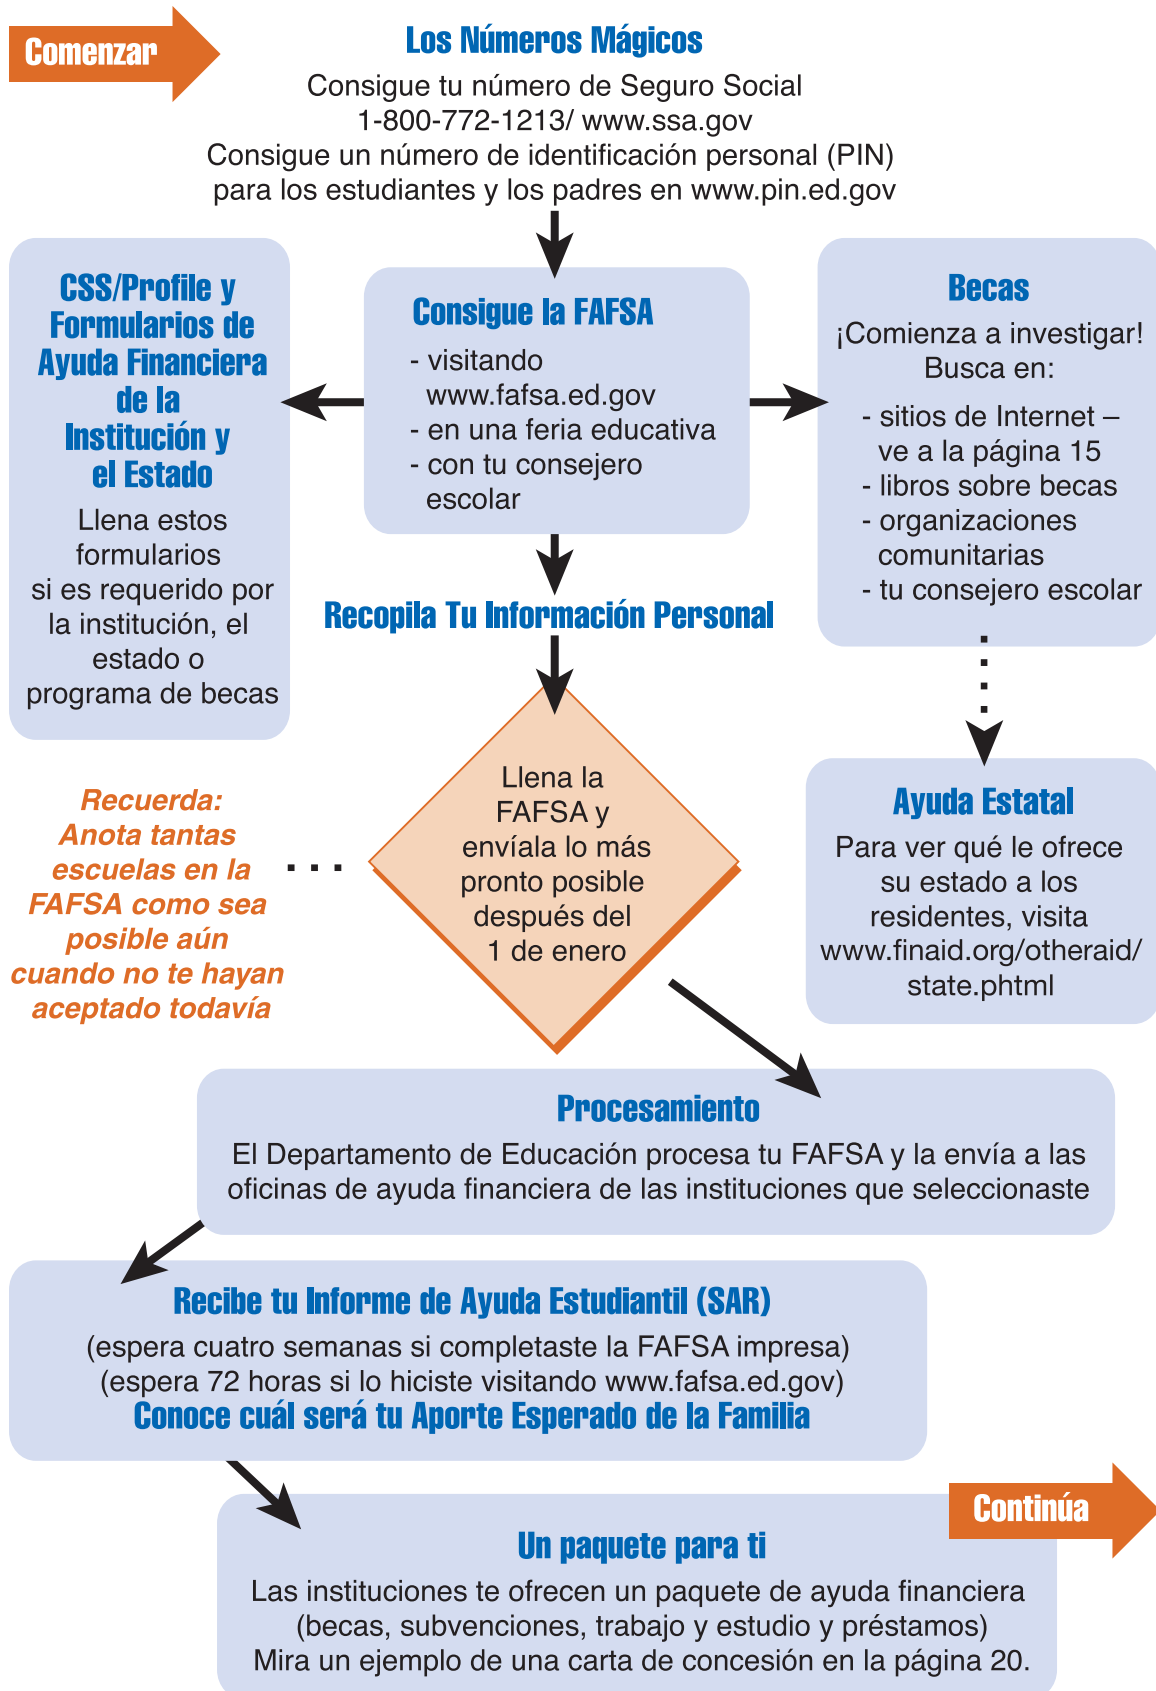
Comenzar

Los Números Mágicos
Consigue tu número de Seguro Social
1-800-772-1213/ www.ssa.gov
Consigue un número de identificación personal (PIN) para los estudiantes y los padres en www.pin.ed.gov

CSS/Profile y Formularios de Ayuda Financiera de la Institución y el Estado
Llena estos formularios si es requerido por la institución, el estado o programa de becas

Consigue la FAFSA
- visitando www.fafsa.ed.gov
- en una feria educativa
- con tu consejero escolar

Becas
¡Comienza a investigar! Busca en:
- sitios de Internet – ve a la página 15
- libros sobre becas
- organizaciones comunitarias
- tu consejero escolar

Recopila Tu Información Personal

Recuerda: Anota tantas escuelas en la FAFSA como sea posible aún cuando no te hayan aceptado todavía

Llena la FAFSA y envíala lo más pronto posible después del 1 de enero

Ayuda Estatal
Para ver qué le ofrece su estado a los residentes, visita www.finaid.org/otheraid/state.phtml

Procesamiento
El Departamento de Educación procesa tu FAFSA y la envía a las oficinas de ayuda financiera de las instituciones que seleccionaste

Recibe tu Informe de Ayuda Estudiantil (SAR)
(espera cuatro semanas si completaste la FAFSA impresa)
(espera 72 horas si lo hiciste visitando www.fafsa.ed.gov)
Conoce cuál será tu Aporte Esperado de la Familia

Continúa

Un paquete para ti
Las instituciones te ofrecen un paquete de ayuda financiera (becas, subvenciones, trabajo y estudio y préstamos)
Mira un ejemplo de una carta de concesión en la página 20.